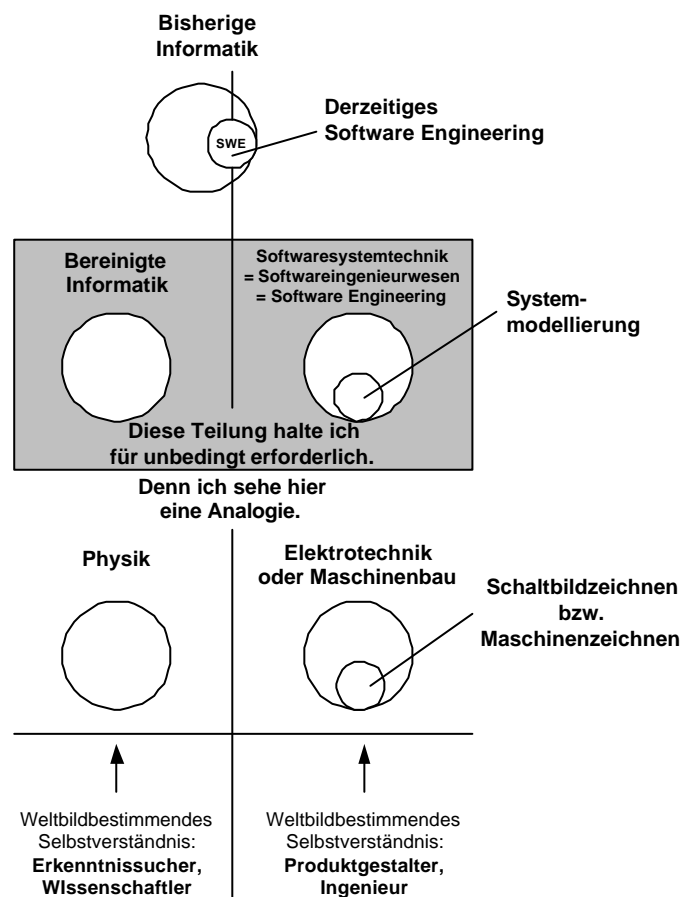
Bisherige Informatik

SWE

Derzeitiges Software Engineering

Bereinigte Informatik

Softwaresystemtechnik
= Softwareingenieurwesen
= Software Engineering

Systemmodellierung

Diese Teilung halte ich für unbedingt erforderlich.

Denn ich sehe hier eine Analogie.

Physik

Elektrotechnik oder Maschinenbau

Schaltbildzeichnen bzw. Maschinenzeichnen

Weltbildbestimmendes Selbstverständnis:
Erkenntnissucher, WIssenschaftler

Weltbildbestimmendes Selbstverständnis:
Produktgestalter, Ingenieur